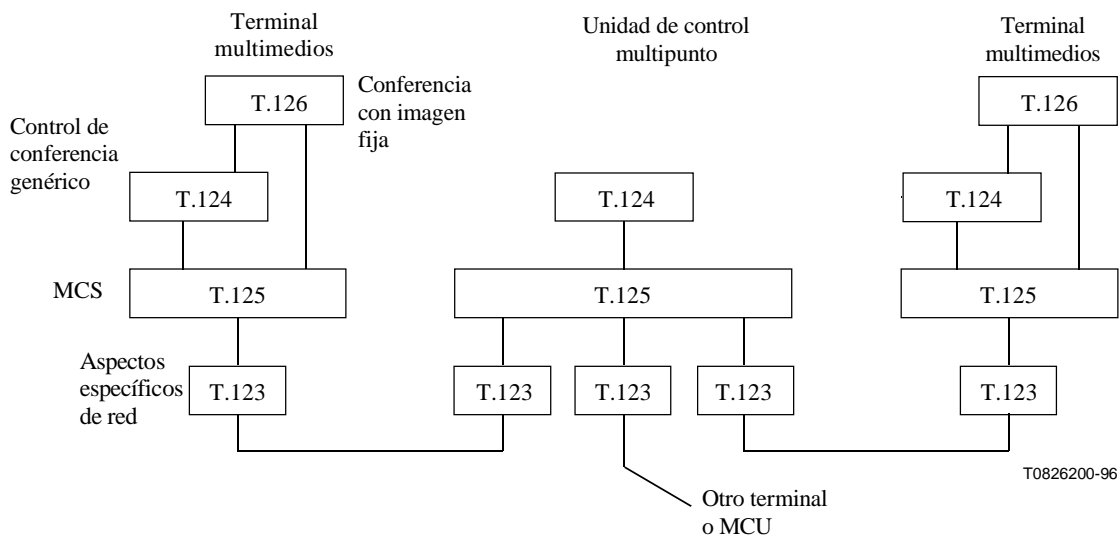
Terminal multimedios

Unidad de control multipunto

Terminal multimedios

T.126

Conferencia con imagen fija

T.126

Control de conferencia genérico

T.124

T.124

T.124

MCS

T.125

T.125

T.125

Aspectos específicos de red

T.123

T.123

T.123

T.123

T.123

T0826200-96

Otro terminal o MCU